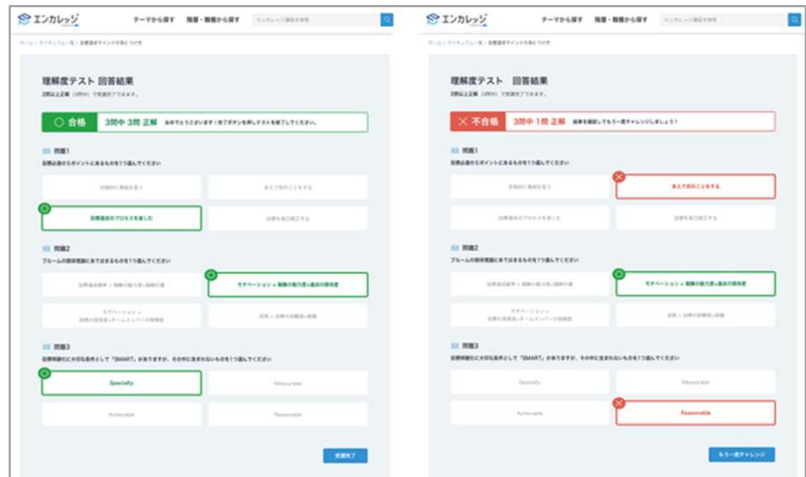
エンカレッジ テーマから探す 階層・職種から探す エンカレッジ講座を検索

理解度テスト 回答結果

2問以上正解 で受講完了です

合格 3問中 3問 正解 おめでとうございます！完了ボタンを押してテストを終了してください。

問題1

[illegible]

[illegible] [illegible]

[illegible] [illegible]

問題2

ブルームの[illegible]

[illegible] モチベーション × 能動の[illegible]

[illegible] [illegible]

問題3

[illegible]「SMART」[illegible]

Specialty Measurable

Achievable Reasonable

受講完了

エンカレッジ テーマから探す 階層・職種から探す エンカレッジ講座を検索

理解度テスト 回答結果

2問以上正解 で受講完了です

不合格 3問中 1問 正解 結果を確認してもう一度チャレンジしましょう！

問題1

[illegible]

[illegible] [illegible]

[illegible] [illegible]

問題2

ブルームの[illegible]

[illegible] モチベーション × 能動の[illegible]

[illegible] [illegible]

問題3

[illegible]「SMART」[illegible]

Specialty Measurable

Achievable Reasonable

もう一度チャレンジ